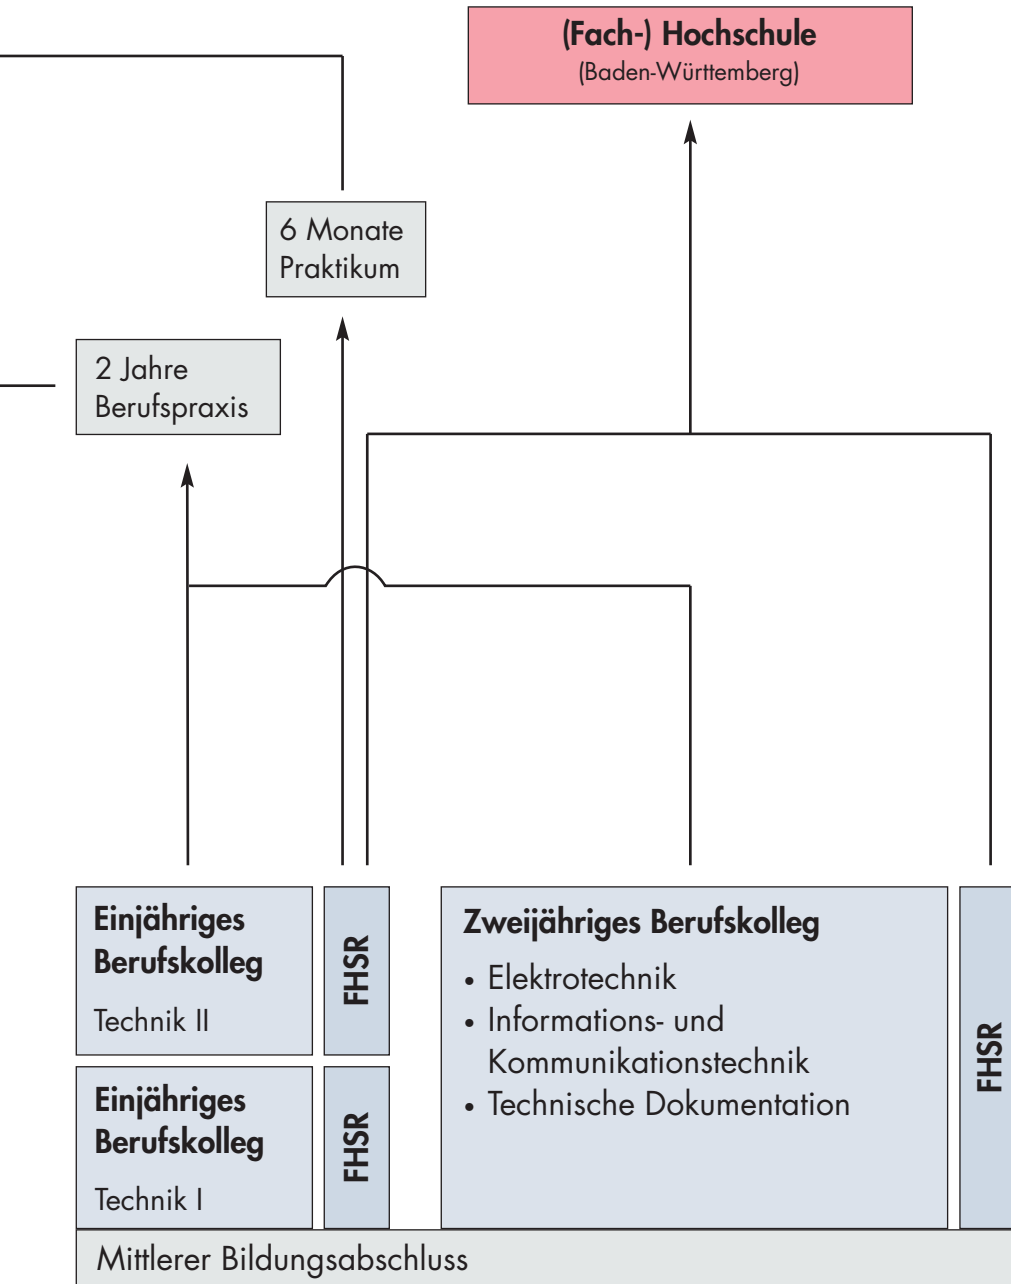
(Fach-) Hochschule
(Baden-Württemberg)

6 Monate
Praktikum

2 Jahre
Berufspraxis

Einjähriges
Berufskolleg

Technik II

FHSR

Einjähriges
Berufskolleg

Technik I

FHSR

Zweijähriges Berufskolleg
• Elektrotechnik
• Informations- und Kommunikationstechnik
• Technische Dokumentation

FHSR

Mittlerer Bildungsabschluss